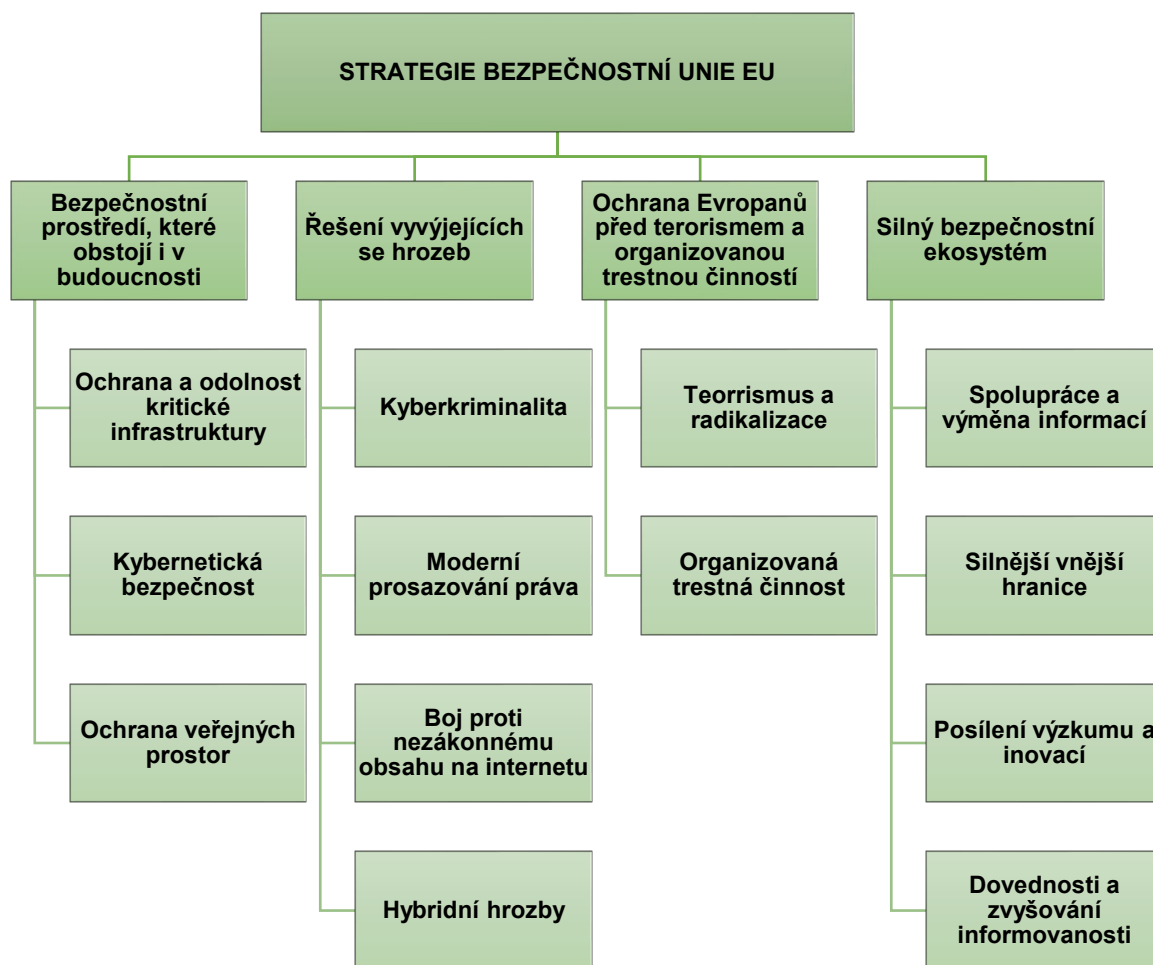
STRATEGIE BEZPEČNOSTNÍ UNIE EU

Bezpečnostní prostředí, které obstojí i v budoucnosti

Ochrana a odolnost kritické infrastruktury

Kybernetická bezpečnost

Ochrana veřejných prostor

Řešení vyvýjejících se hrozeb

Kyberkriminalita

Moderní prosazování práva

Boj proti nezákonnému obsahu na internetu

Hybridní hrozby

Ochrana Evropanů před terorismem a organizovanou trestnou činností

Teorrismus a radikalizace

Organizovaná trestná činnost

Silný bezpečnostní ekosystém

Spolupráce a výměna informací

Silnější vnější hranice

Posílení výzkumu a inovací

Dovednosti a zvyšování informovanosti